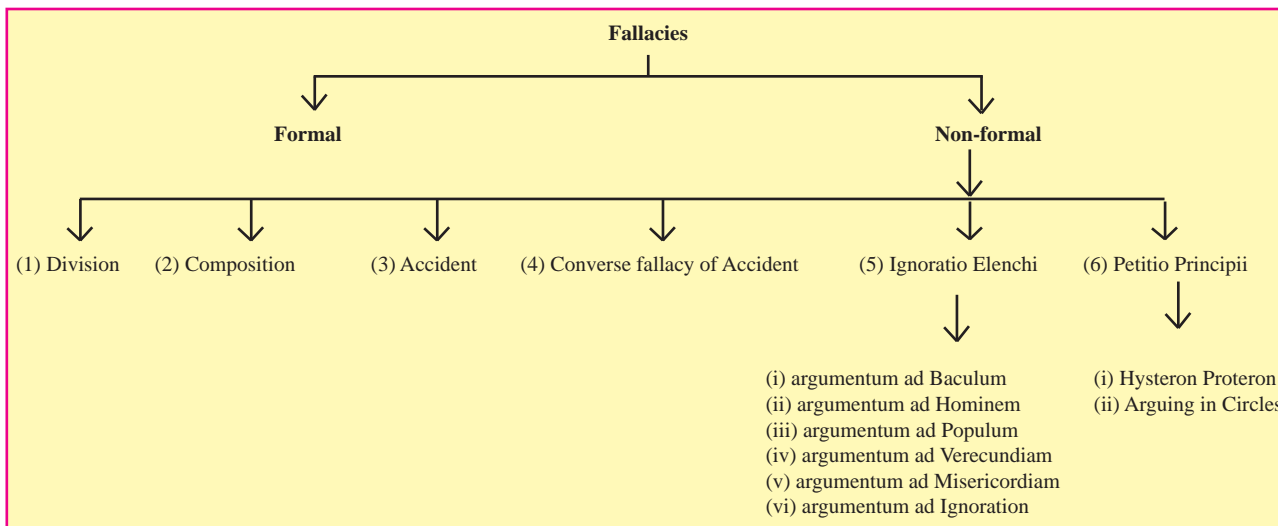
Fallacies

Formal

Non-formal

(1) Division

(2) Composition

(3) Accident

(4) Converse fallacy of Accident

(5) Ignoratio Elenchi

(i) argumentum ad Baculum
(ii) argumentum ad Hominem
(iii) argumentum ad Populum
(iv) argumentum ad Verecundiam
(v) argumentum ad Misericordiam
(vi) argumentum ad Ignoration

(6) Petitio Principii

(i) Hysteron Proteron
(ii) Arguing in Circles